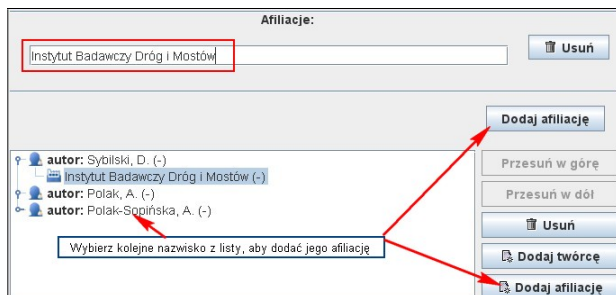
Afiliacje:

Instytut Badawczy Dróg i Mostów

Usuń

Dodaj afiliację

autor: Sybilski, D. (-)
Instytut Badawczy Dróg i Mostów (-)
autor: Polak, A. (-)
autor: Polak-Sopińska, A. (-)

Przesuń w górę

Przesuń w dół

Usuń

Wybierz kolejne nazwisko z listy, aby dodać jego afiliację

Dodaj twórcę

Dodaj afiliację